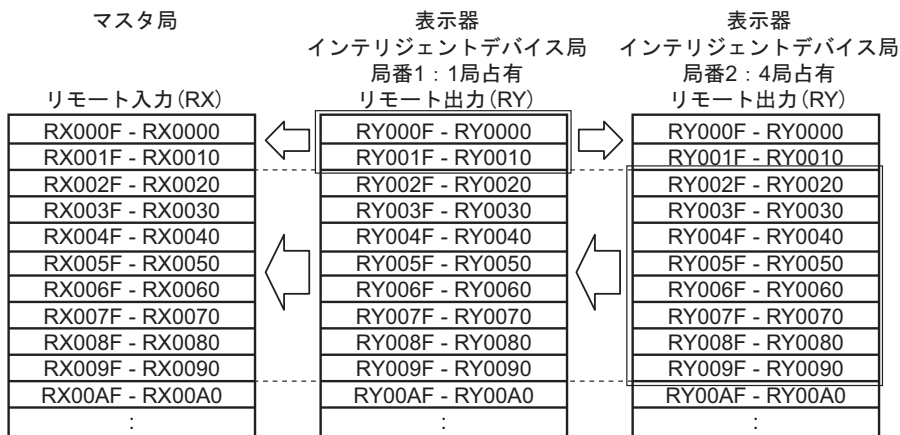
マスタ局

表示器
インテリジェントデバイス局
局番1：1局占有

表示器
インテリジェントデバイス局
局番2：4局占有

| リモート入力(RX) |
|---|
| RX000F - RX0000 |
| RX001F - RX0010 |
| RX002F - RX0020 |
| RX003F - RX0030 |
| RX004F - RX0040 |
| RX005F - RX0050 |
| RX006F - RX0060 |
| RX007F - RX0070 |
| RX008F - RX0080 |
| RX009F - RX0090 |
| RX00AF - RX00A0 |
| : |

| リモート出力(RY) |
|---|
| RY000F - RY0000 |
| RY001F - RY0010 |
| RY002F - RY0020 |
| RY003F - RY0030 |
| RY004F - RY0040 |
| RY005F - RY0050 |
| RY006F - RY0060 |
| RY007F - RY0070 |
| RY008F - RY0080 |
| RY009F - RY0090 |
| RY00AF - RY00A0 |
| : |

| リモート出力(RY) |
|---|
| RY000F - RY0000 |
| RY001F - RY0010 |
| RY002F - RY0020 |
| RY003F - RY0030 |
| RY004F - RY0040 |
| RY005F - RY0050 |
| RY006F - RY0060 |
| RY007F - RY0070 |
| RY008F - RY0080 |
| RY009F - RY0090 |
| RY00AF - RY00A0 |
| : |